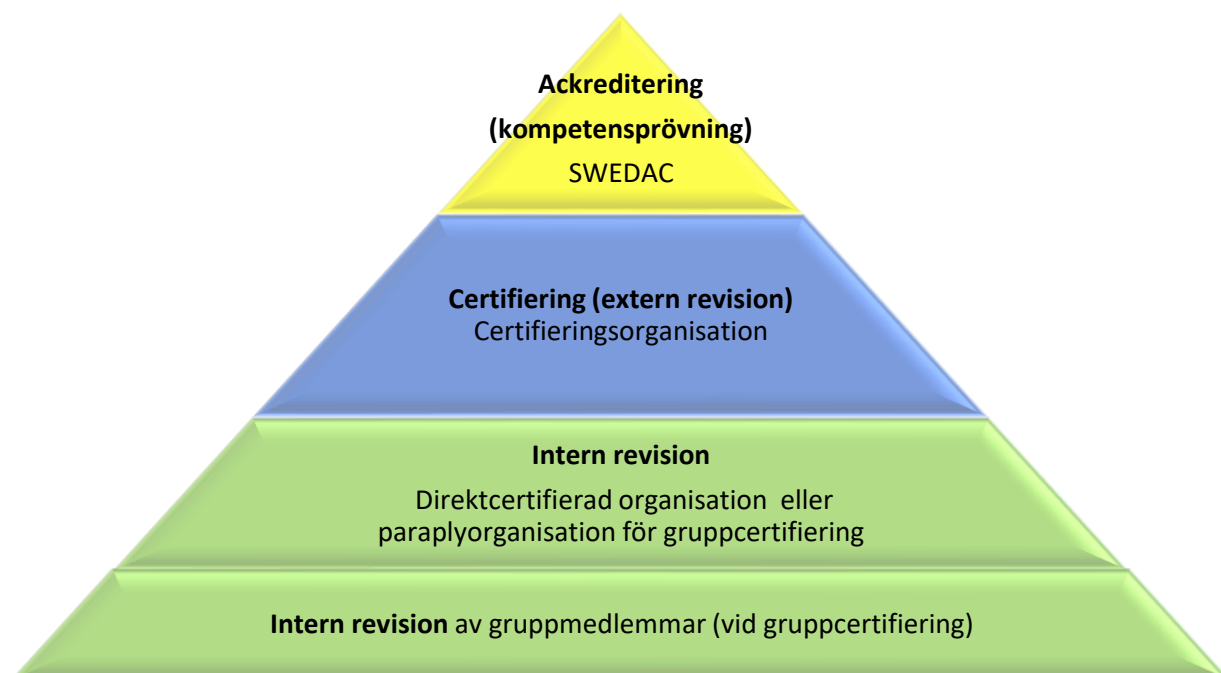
Ackreditering
(kompetensprövning)
SWEDAC

Certifiering (extern revision)
Certifieringsorganisation

Intern revision
Direktcertifierad organisation eller paraplyorganisation för gruppcertifiering

Intern revision av gruppmedlemmar (vid gruppcertifiering)